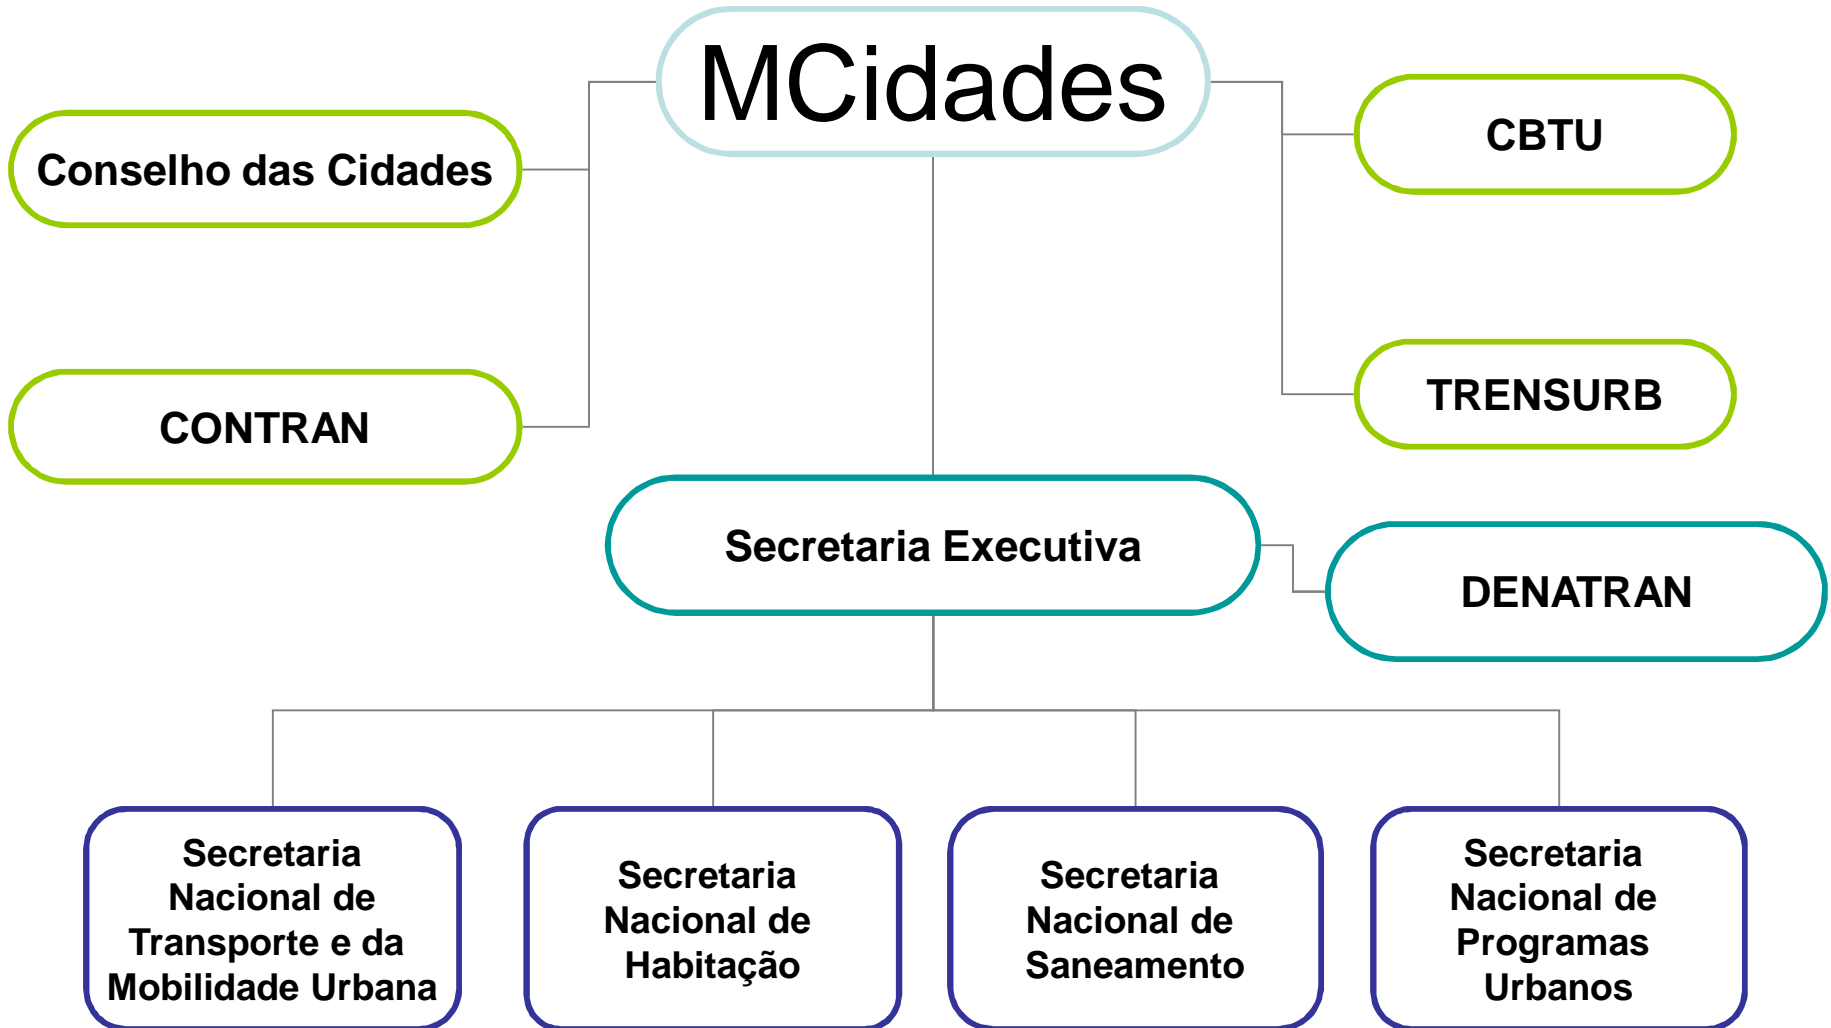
MCidades

Conselho das Cidades

CONTRAN

CBTU

TRENSURB

Secretaria Executiva

DENATRAN

Secretaria Nacional de Transporte e da Mobilidade Urbana

Secretaria Nacional de Habitação

Secretaria Nacional de Saneamento

Secretaria Nacional de Programas Urbanos